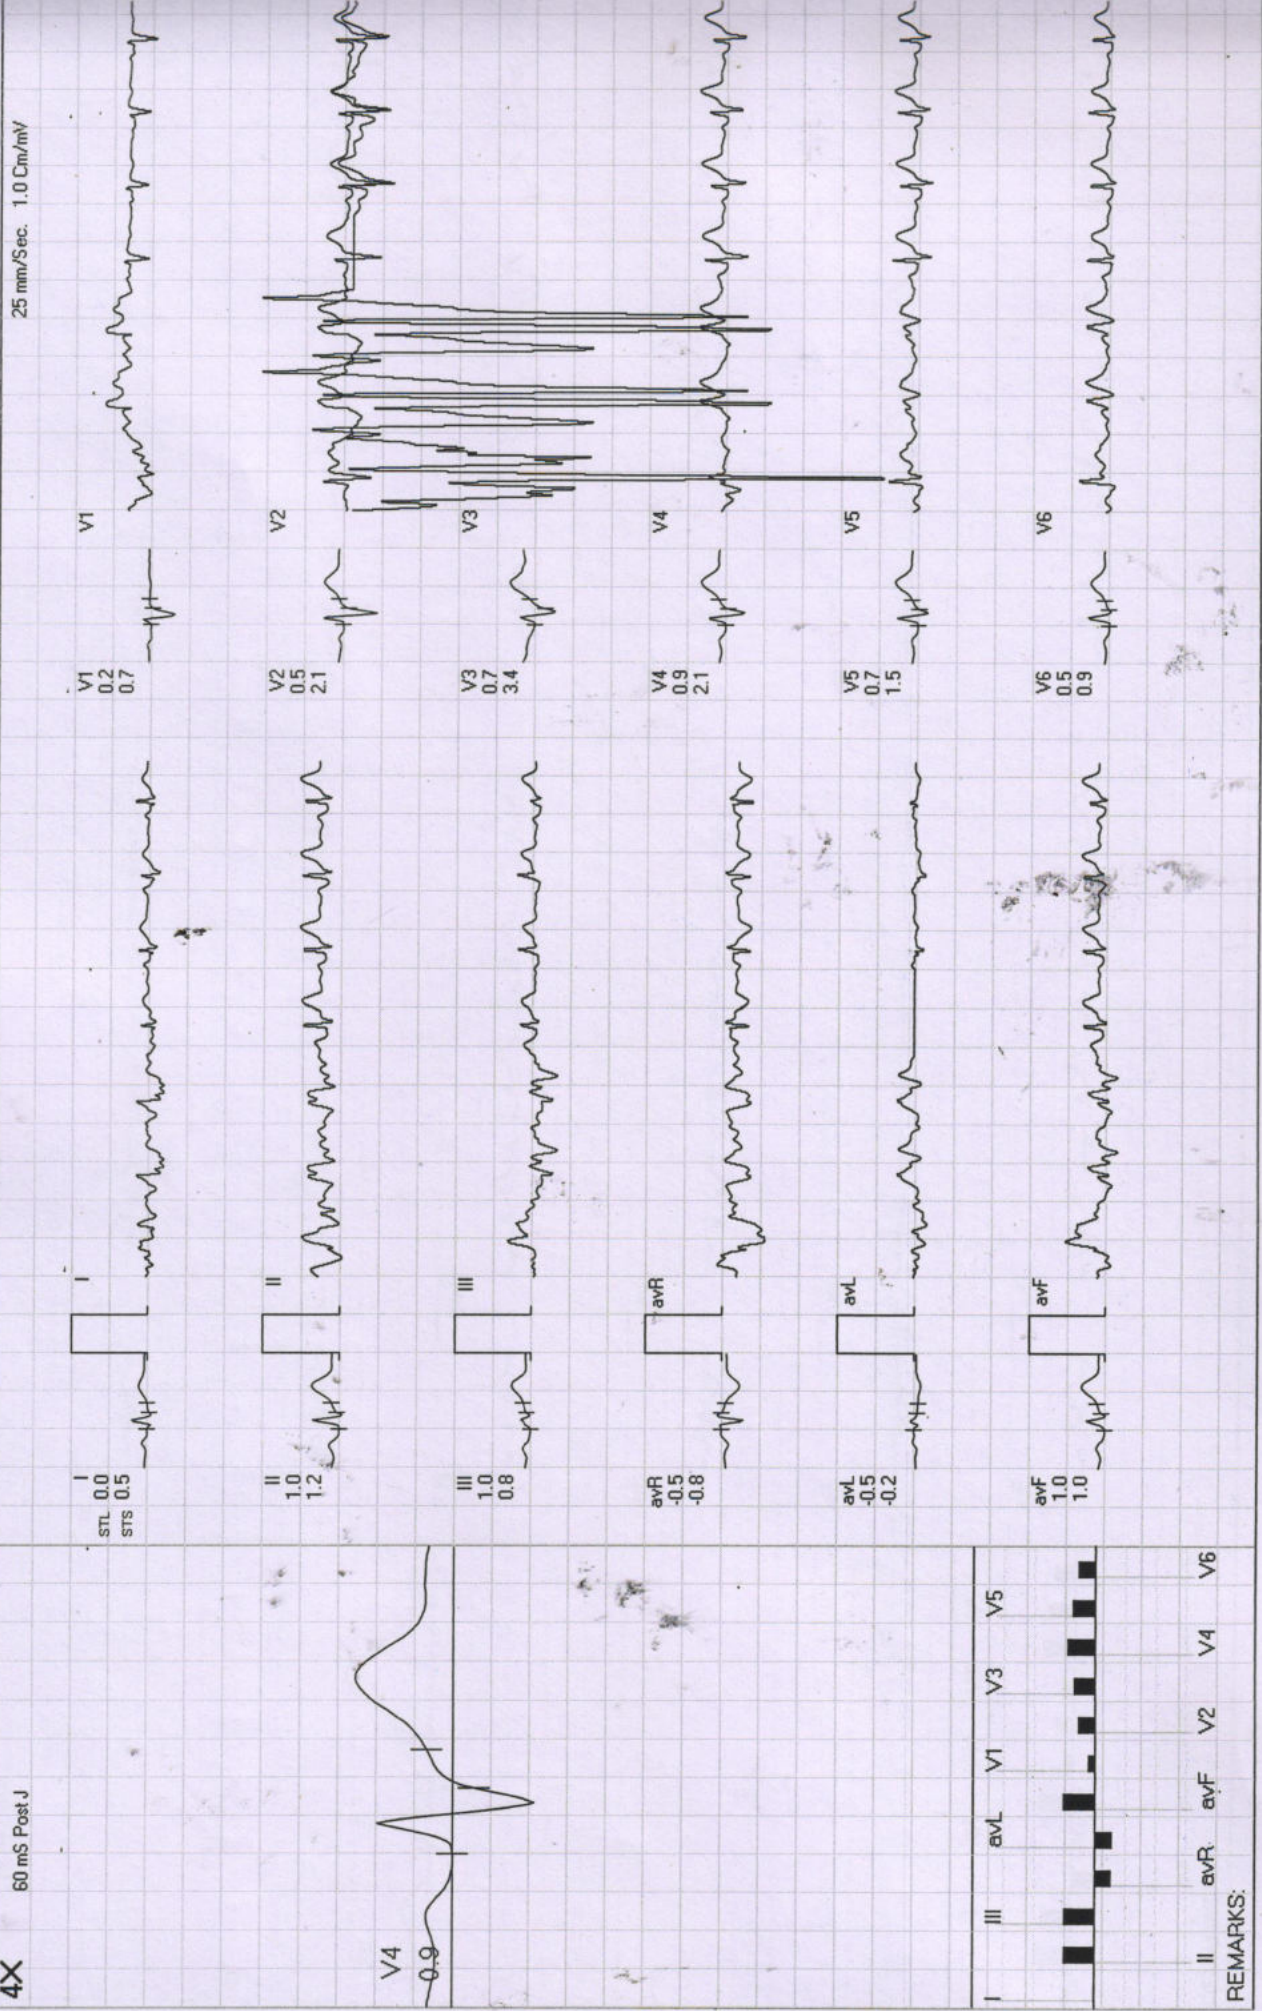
4X
60 mS Post J
25 mm/Sec. 1.0 Cm/mV

V4
0.9

I
STL 0.0
STS 0.5

II
1.0
1.2

III
1.0
0.8

avR
-0.5
-0.8

avL
-0.5
-0.2

avF
1.0
1.0

I
II
III
avR
avL
avF

V1
0.2
0.7

V2
0.5
2.1

V3
0.7
3.4

V4
0.9
2.1

V5
0.7
1.5

V6
0.5
0.9

V1
V2
V3
V4
V5
V6

I II III avR avL avF V1 V2 V3 V4 V5 V6

REMARKS: